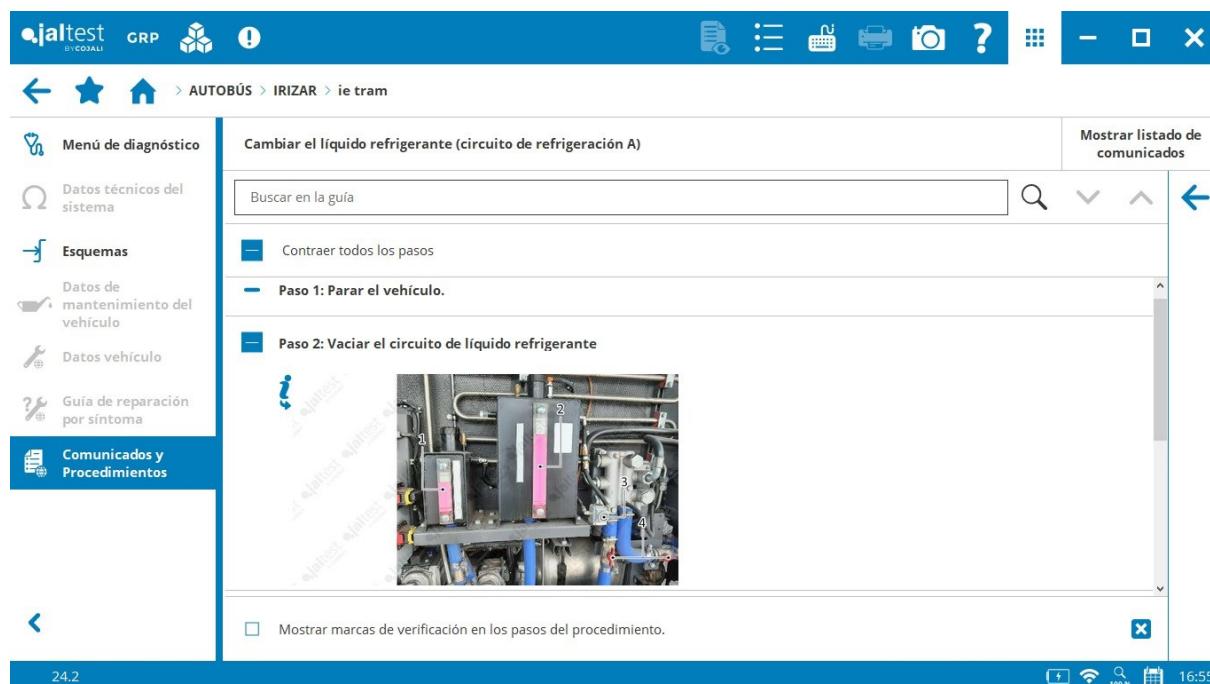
jaltest BY COJALI GRP

AUTOBÚS > IRIZAR > ie tram

Menú de diagnóstico
Datos técnicos del sistema
Esquemas
Datos de mantenimiento del vehículo
Datos vehículo
Guía de reparación por síntoma
Comunicados y Procedimientos

Cambiar el líquido refrigerante (circuito de refrigeración A)

Mostrar listado de comunicados

Buscar en la guía

Contraer todos los pasos

Paso 1: Parar el vehículo.

Paso 2: Vaciar el circuito de líquido refrigerante

1
2
3
4

jaltest

Mostrar marcas de verificación en los pasos del procedimiento.

24.2

16:55